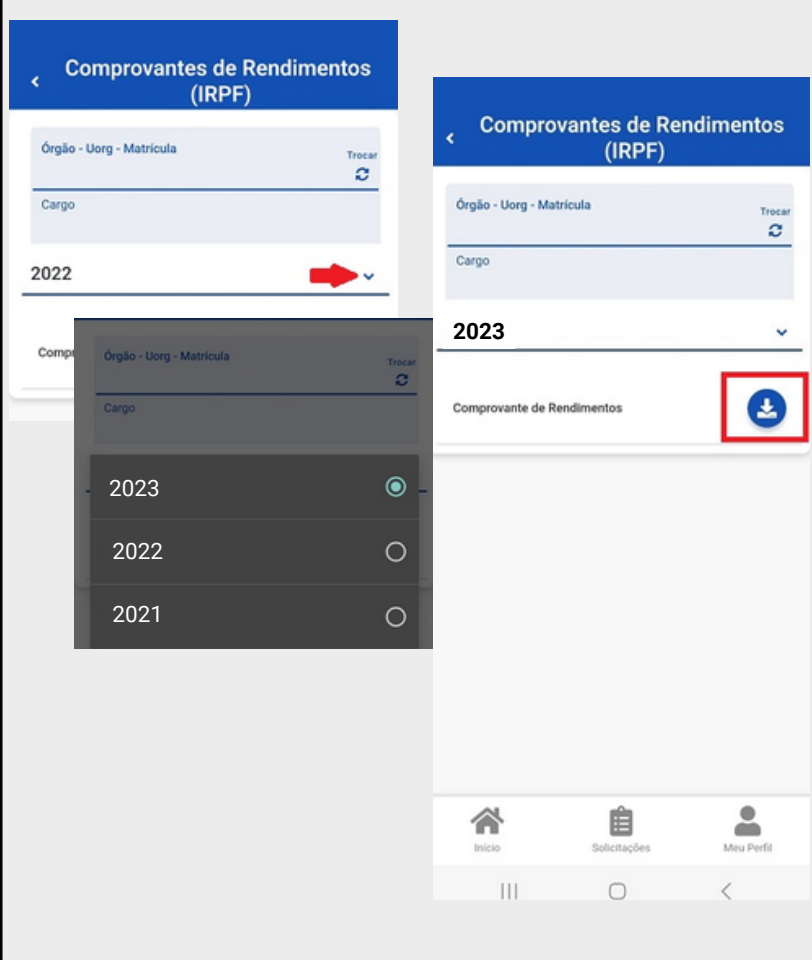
Comprovantes de Rendimentos (IRPF)

Órgão - Uorg - Matrícula

Trocar

Cargo

2022

Compr

Órgão - Uorg - Matrícula

Trocar

Cargo

2023

2022

2021

Comprovantes de Rendimentos (IRPF)

Órgão - Uorg - Matrícula

Trocar

Cargo

2023

Comprovante de Rendimentos

Início

Solicitações

Meu Perfil